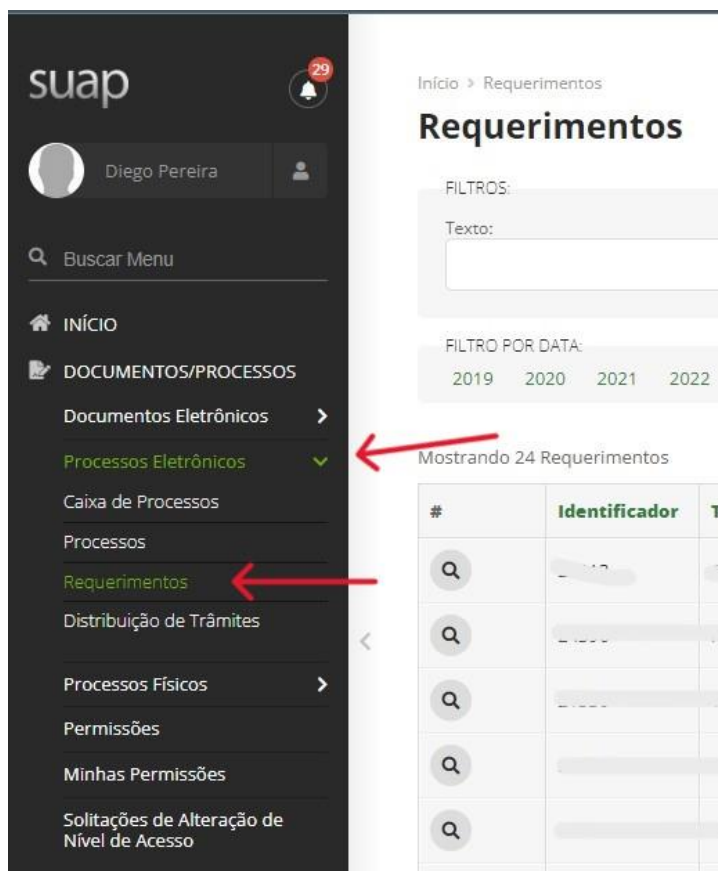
suap

29

Diego Pereira

Buscar Menu

INÍCIO

DOCUMENTOS/PROCESSOS

Documentos Eletrônicos

Processos Eletrônicos

Caixa de Processos

Processos

Requerimentos

Distribuição de Trâmites

Processos Físicos

Permissões

Minhas Permissões

Solitações de Alteração de Nível de Acesso

Início > Requerimentos

Requerimentos

FILTROS:

Texto:

FILTRO POR DATA:

2019 2020 2021 2022

Mostrando 24 Requerimentos

| # | Identificador | T |
|---|---|---|
| | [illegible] | |
| | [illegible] | |
| | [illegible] | |
| | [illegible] | |
| | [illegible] | |